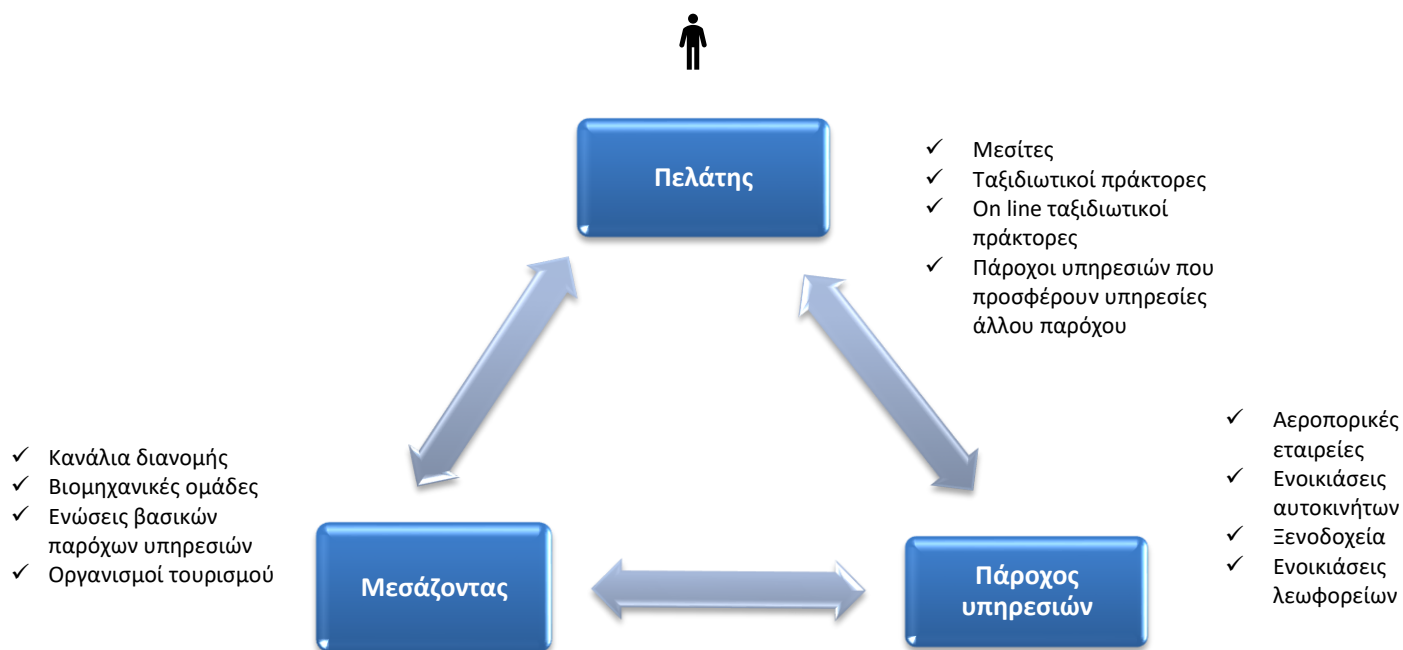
Πελάτης

✓ Μεσίτες
✓ Ταξιδιωτικοί πράκτορες
✓ On line ταξιδιωτικοί πράκτορες
✓ Πάροχοι υπηρεσιών που προσφέρουν υπηρεσίες άλλου παρόχου

✓ Κανάλια διανομής
✓ Βιομηχανικές ομάδες
✓ Ενώσεις βασικών παρόχων υπηρεσιών
✓ Οργανισμοί τουρισμού

✓ Αεροπορικές εταιρείες
✓ Ενοικιάσεις αυτοκινήτων
✓ Ξενοδοχεία
✓ Ενοικιάσεις λεωφορείων

Μεσάζοντας

Πάροχος υπηρεσιών